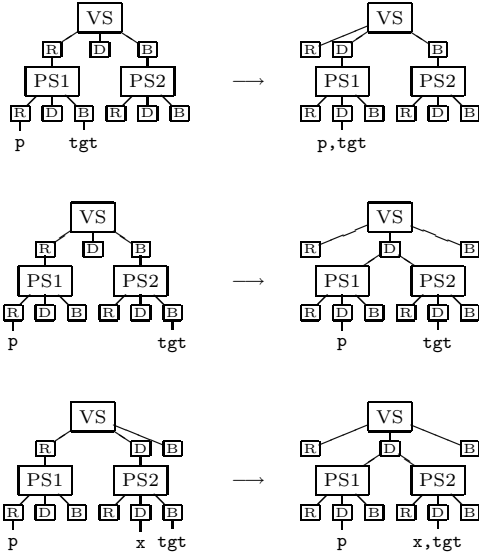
VS
R D B
PS1 PS2
R D B R D B
p tgt

$\longrightarrow$

VS
R D B
PS1 PS2
R D B R D B
p,tgt

VS
R D B
PS1 PS2
R D B R D B
p tgt

$\longrightarrow$

VS
R D B
PS1 PS2
R D B R D B
p tgt

VS
R D B
PS1 PS2
R D B R D B
p x tgt

$\longrightarrow$

VS
R D B
PS1 PS2
R D B R D B
p x,tgt